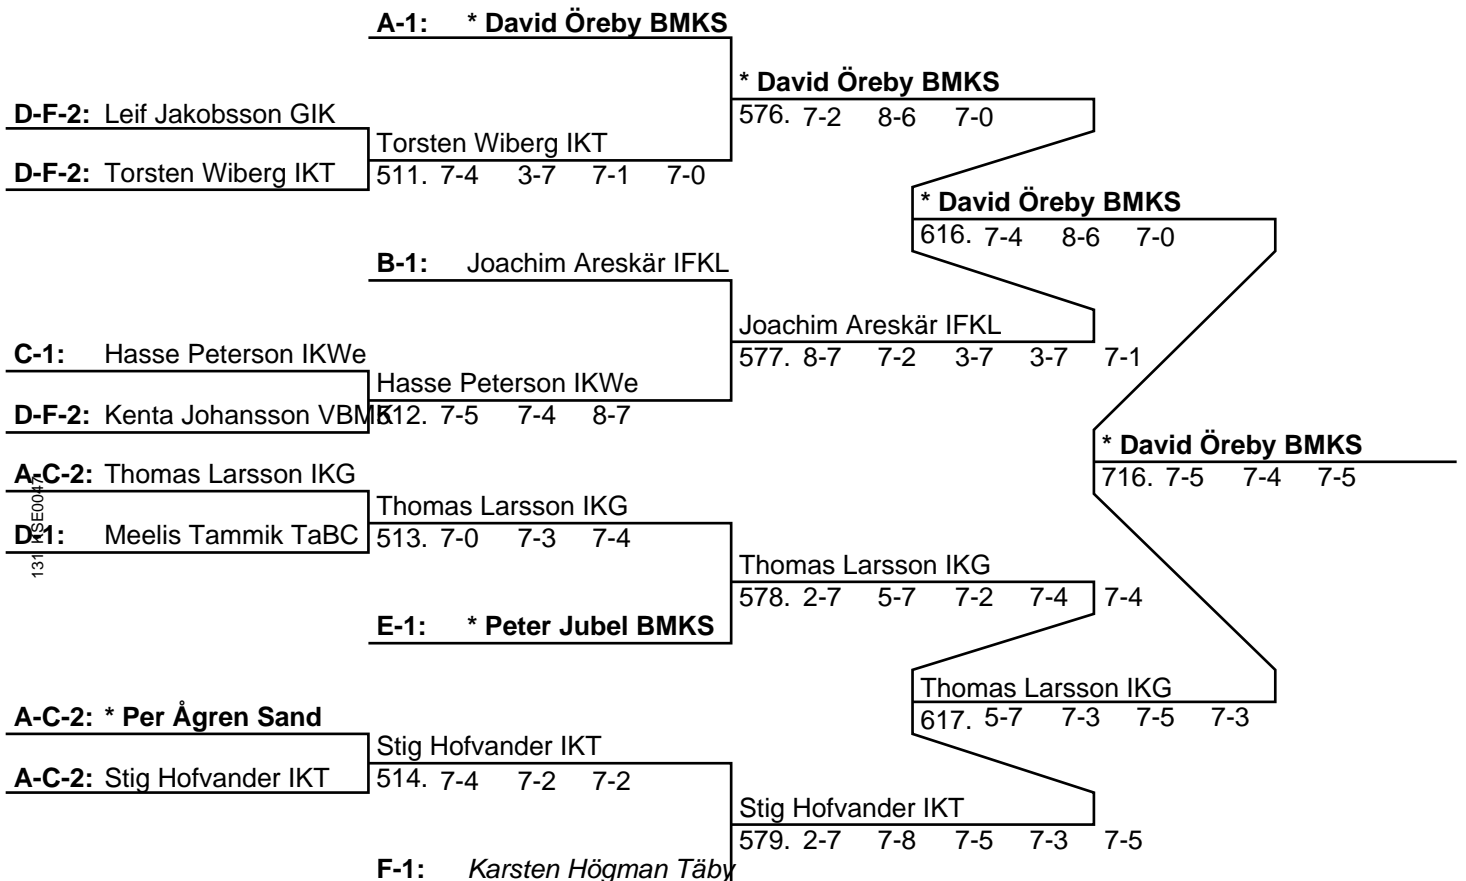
A-1: * David Öreby BMKS

* David Öreby BMKS
576. 7-2 8-6 7-0

D-F-2: Leif Jakobsson GIK

Torsten Wiberg IKT

D-F-2: Torsten Wiberg IKT

511. 7-4 3-7 7-1 7-0

* David Öreby BMKS
616. 7-4 8-6 7-0

B-1: Joachim Areskär IFKL

Joachim Areskär IFKL
577. 8-7 7-2 3-7 3-7 7-1

C-1: Hasse Peterson IKWe

Hasse Peterson IKWe

D-F-2: Kenta Johansson VBMK

512. 7-5 7-4 8-7

* David Öreby BMKS
716. 7-5 7-4 7-5

A-C-2: Thomas Larsson IKG

Thomas Larsson IKG

D-1: Meelis Tammik TaBC

513. 7-0 7-3 7-4

131 SE0047

Thomas Larsson IKG
578. 2-7 5-7 7-2 7-4 7-4

E-1: * Peter Jubel BMKS

Thomas Larsson IKG
617. 5-7 7-3 7-5 7-3

A-C-2: * Per Ågren Sand

Stig Hofvander IKT

A-C-2: Stig Hofvander IKT

514. 7-4 7-2 7-2

Stig Hofvander IKT
579. 2-7 7-8 7-5 7-3 7-5

F-1: Karsten Högman Täby